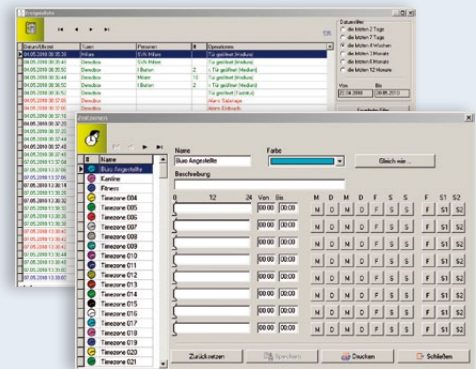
Ereignisliste

Datum/Uhrzeit | Typ | Personen | # | Operationen

04.05.2010 08:35:30 | Hilfen | SUN Hilfen | | Tür geöffnet (Innen)

Datumsfilter
die letzten 2 Tage
die letzten 7 Tage
die letzten 4 Wochen
die letzten 3 Monate
die letzten 6 Monate
die letzten 12 Monate

Von
Bis

Zeitzonen

# | Name
Büro Angestellte
Kantine
Fitness
Timezone 004
Timezone 005
Timezone 006
Timezone 007
Timezone 008
Timezone 009
Timezone 010
Timezone 011
Timezone 012
Timezone 013
Timezone 014
Timezone 015
Timezone 016
Timezone 017
Timezone 018
Timezone 019
Timezone 020
Timezone 021

Name
Büro Angestellte
Farbe
Gleich wie...
Beschreibung

0 | 12 | 24 | Von | Bis | M | D | M | D | F | S | S | F | S1 | S2

00:00 | 00:00 | M | D | M | D | F | S | S | F | S1 | S2

Zurücksetzen
Speichern
Drucken
Schließen